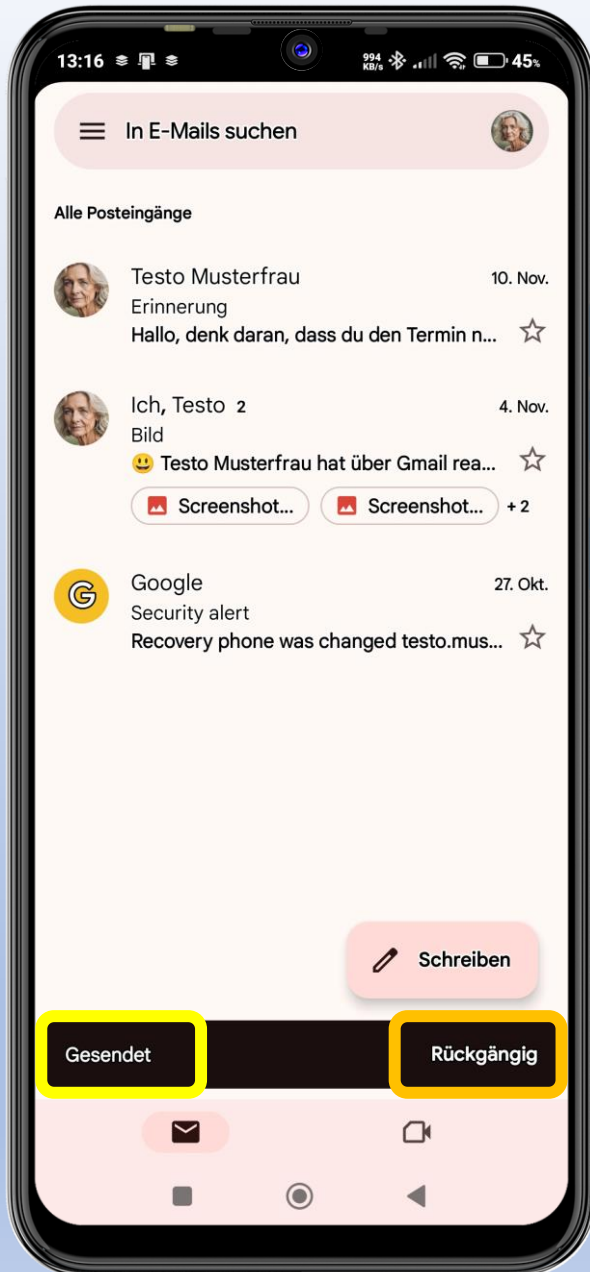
13:16

994 KB/s

45%

In E-Mails suchen

Alle Posteingänge

Testo Musterfrau 10. Nov.
Erinnerung
Hallo, denk daran, dass du den Termin n...

Ich, Testo 2 4. Nov.
Bild
😃 Testo Musterfrau hat über Gmail rea...
Screenshot... Screenshot... + 2

G

Google 27. Okt.
Security alert
Recovery phone was changed testo.mus...

Schreiben

Gesendet

Rückgängig